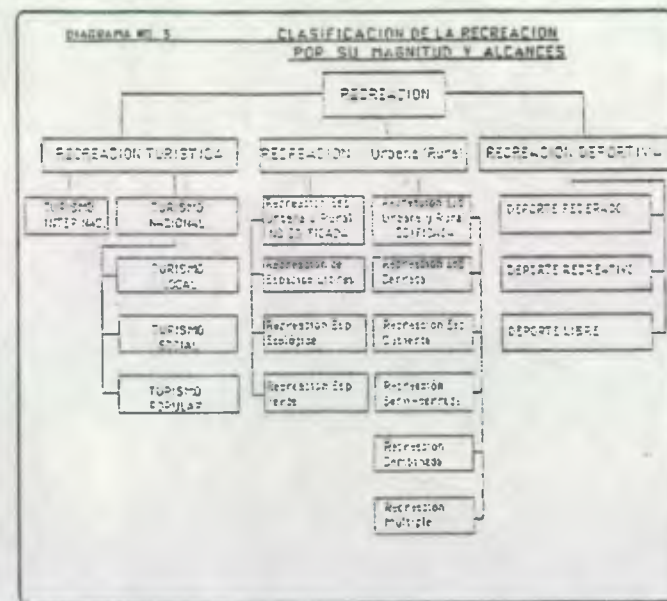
DIAGRAMA NO. 5

CLASIFICACION DE LA RECREACION POR SU MAGNITUD Y ALCANCES

RECREACION

RECREACION TURISTICA

RECREACION Urbana (Rural)

RECREACION DEPORTIVA

TURISMO INTERNAC.

TURISMO NACIONAL

TURISMO LOCAL

TURISMO SOCIAL

TURISMO ECOLOGICO

Recreación Esp. Urbana y Rural NO DOTADA

Recreación de Espacios Libres

Recreación Esp. Ecológica

Recreación Esp. Verde

Recreación Esp. Urbana y Rural DOTADA

Recreación Esp. Cerrada

Recreación Esp. Cubierta

Recreación Semicubierta

Recreación Combinada

Recreación Múltiple

DEPORTE FEDERADO

DEPORTE RECREATIVO

DEPORTE LIBRE